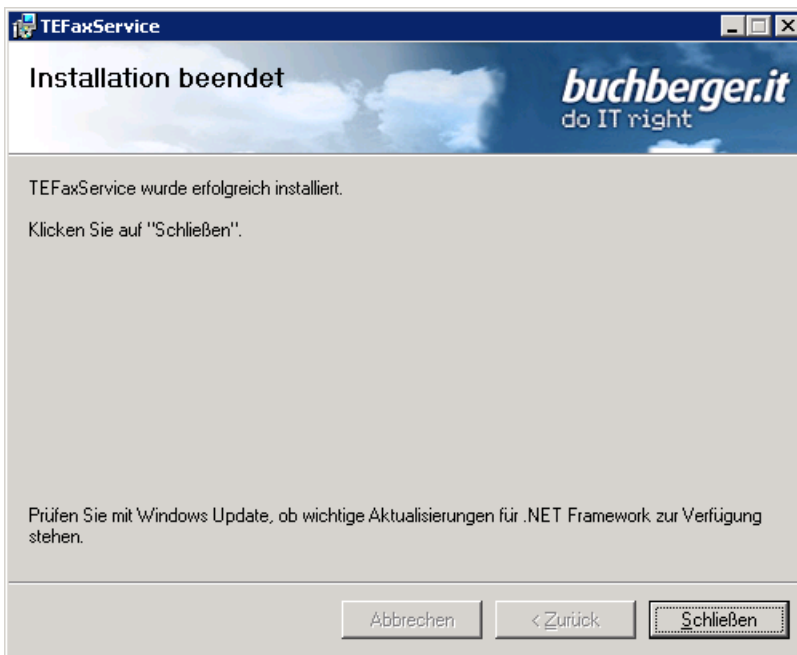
TEFaxService

Installation beendet

buchberger.it
do IT right

TEFaxService wurde erfolgreich installiert.

Klicken Sie auf "Schließen".

Prüfen Sie mit Windows Update, ob wichtige Aktualisierungen für .NET Framework zur Verfügung stehen.

Abbrechen

< Zurück

Schließen